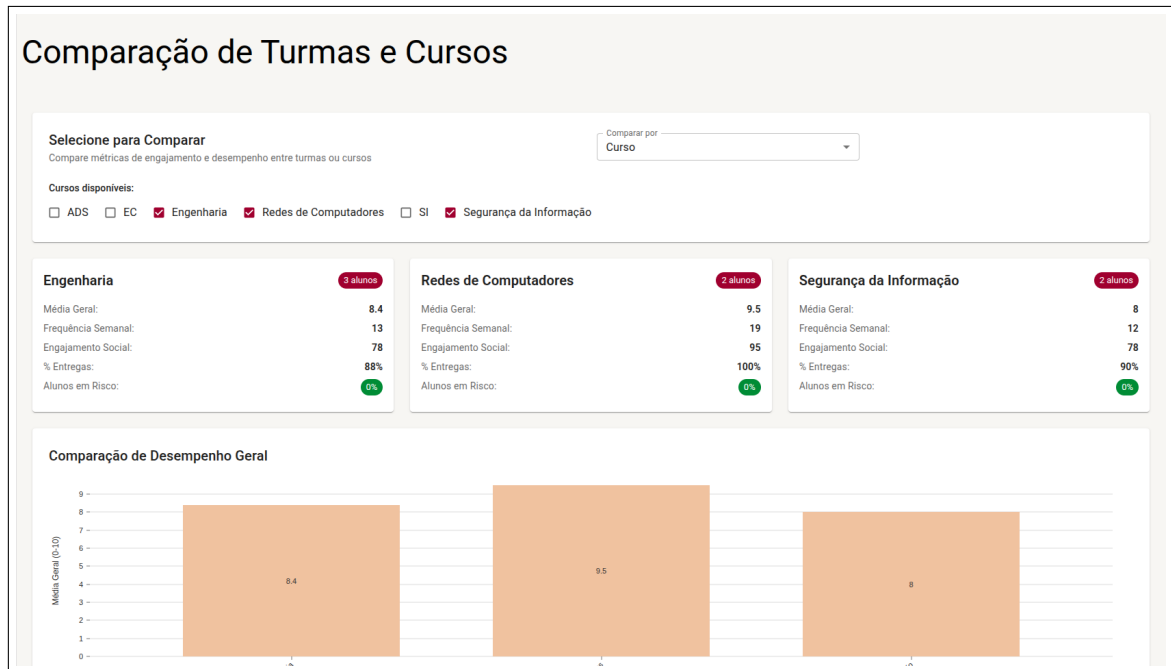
Comparação de Turmas e Cursos

Selecione para Comparar
Compare métricas de engajamento e desempenho entre turmas ou cursos

Comparar por
Curso

Cursos disponíveis:
ADS EC Engenharia Redes de Computadores SI Segurança da Informação

Engenharia
3 alunos
Média Geral: 8.4
Frequência Semanal: 13
Engajamento Social: 78
% Entregas: 88%
Alunos em Risco: 0%

Redes de Computadores
2 alunos
Média Geral: 9.5
Frequência Semanal: 19
Engajamento Social: 95
% Entregas: 100%
Alunos em Risco: 0%

Segurança da Informação
2 alunos
Média Geral: 8
Frequência Semanal: 12
Engajamento Social: 78
% Entregas: 90%
Alunos em Risco: 0%

Comparação de Desempenho Geral

Média Geral (0-10)
9
8
7
6
5
4
3
2
1
0

8.4
9.5
8